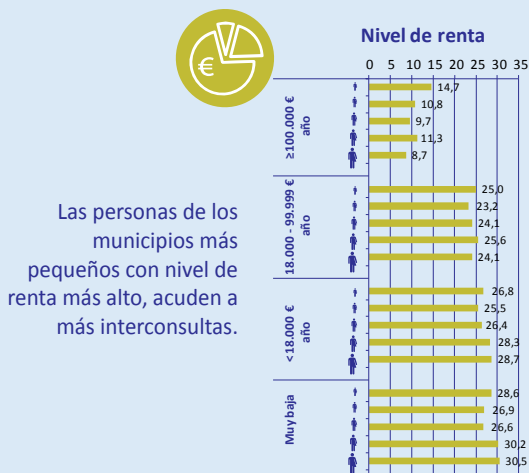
Las personas de los municipios más pequeños con nivel de renta más alto, acuden a más interconsultas.

Nivel de renta

0 5 10 15 20 25 30 35

≥100.000 € año
14,7
10,8
9,7
11,3
8,7

18.000 - 99.999 € año
25,0
23,2
24,1
25,6
24,1

<18.000 € año
26,8
25,5
26,4
28,3
28,7

Muy baja
28,6
26,9
26,6
30,2
30,5